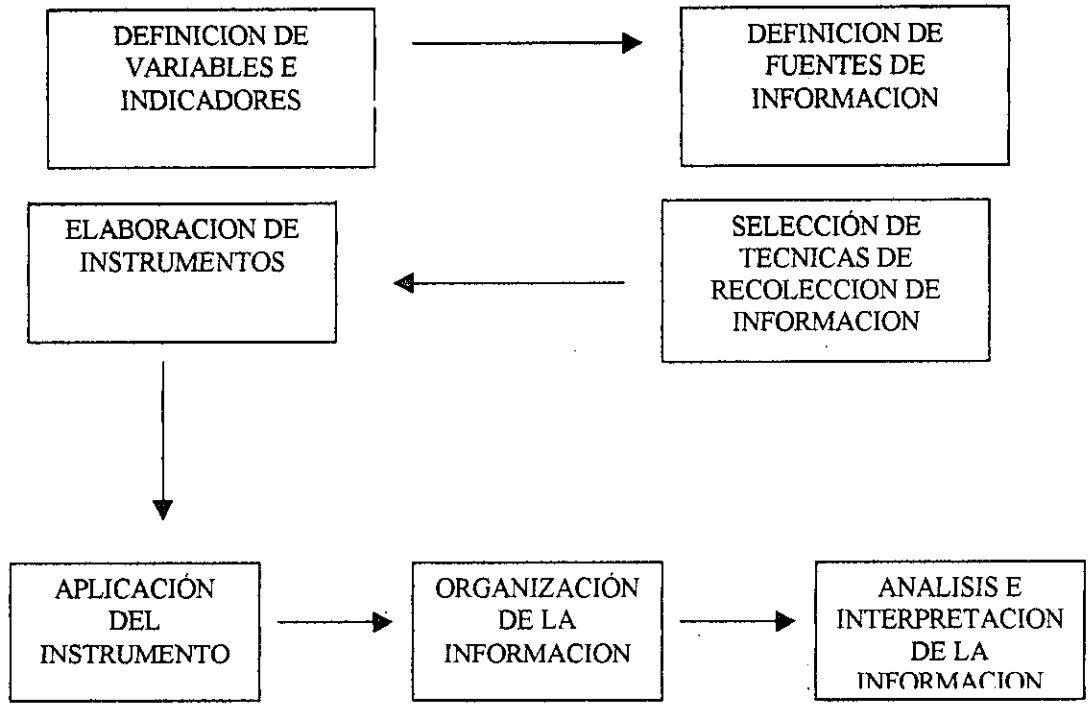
DEFINICION DE VARIABLES E INDICADORES

DEFINICION DE FUENTES DE INFORMACION

ELABORACION DE INSTRUMENTOS

SELECCIÓN DE TECNICAS DE RECOLECCION DE INFORMACION

APLICACIÓN DEL INSTRUMENTO

ORGANIZACIÓN DE LA INFORMACION

ANALISIS E INTERPRETACION DE LA INFORMACION